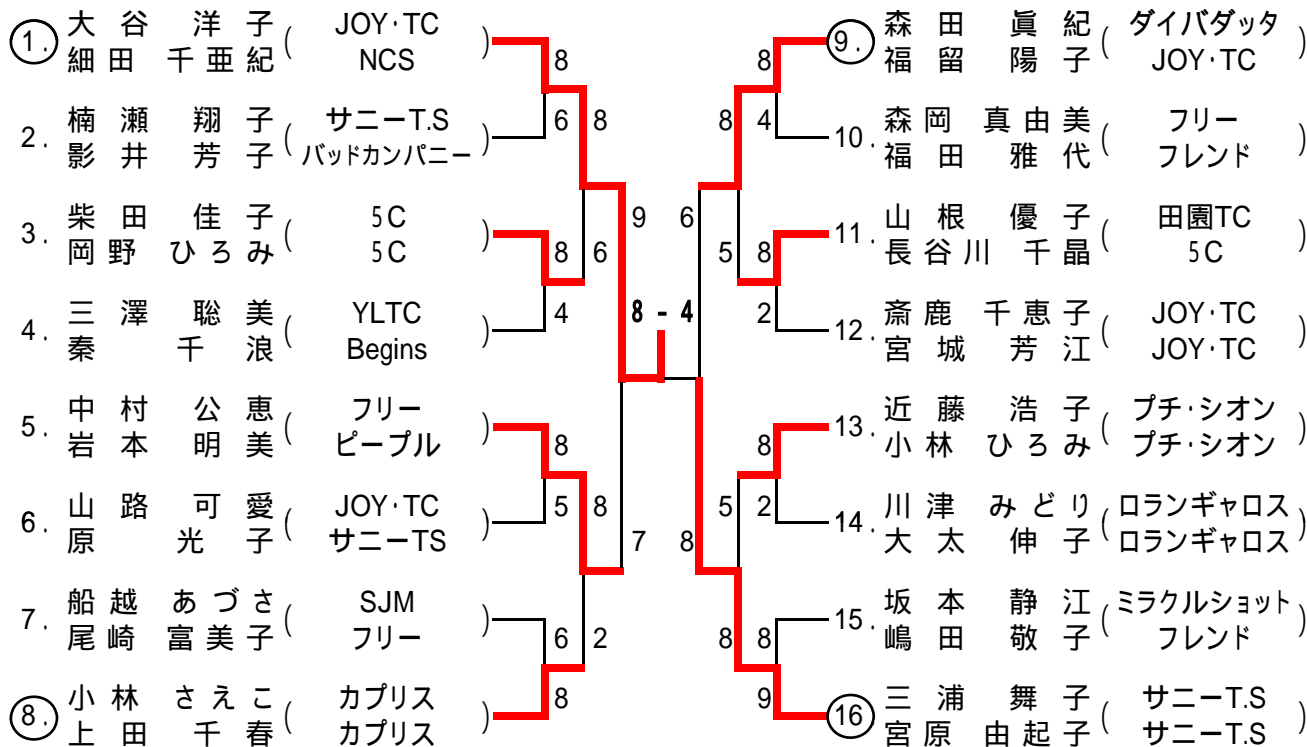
1. 大谷 洋子 ( JOY･TC )
細田 千亜紀 ( NCS )

2. 楠瀬 翔子 ( サニーT.S )
影井 芳子 ( バッドカンパニー )

3. 柴田 佳子 ( 5C )
岡野 ひろみ ( 5C )

4. 三澤 聡美 ( YLTC )
秦 千浪 ( Begins )

5. 中村 公恵 ( フリー )
岩本 明美 ( ピープル )

6. 山路 可愛 ( JOY･TC )
原 光子 ( サニーTS )

7. 船越 あづさ ( SJM )
尾崎 富美子 ( フリー )

8. 小林 さえこ ( カプリス )
上田 千春 ( カプリス )

8
6 8
9 6
8 6
4
8 - 4
8
5 8
7 8
6 2
8

8
8 4
5 8
2
8
5 2
8 8
9

9. 森田 眞紀 ( ダイバダッタ )
福留 陽子 ( JOY･TC )

10. 森岡 真由美 ( フリー )
福田 雅代 ( フレンド )

11. 山根 優子 ( 田園TC )
長谷川 千晶 ( 5C )

12. 斎鹿 千恵子 ( JOY･TC )
宮城 芳江 ( JOY･TC )

13. 近藤 浩子 ( プチ･シオン )
小林 ひろみ ( プチ･シオン )

14. 川津 みどり ( ロランギャロス )
大太 伸子 ( ロランギャロス )

15. 坂本 静江 ( ミラクルショット )
嶋田 敬子 ( フレンド )

16. 三浦 舞子 ( サニーT.S )
宮原 由起子 ( サニーT.S )